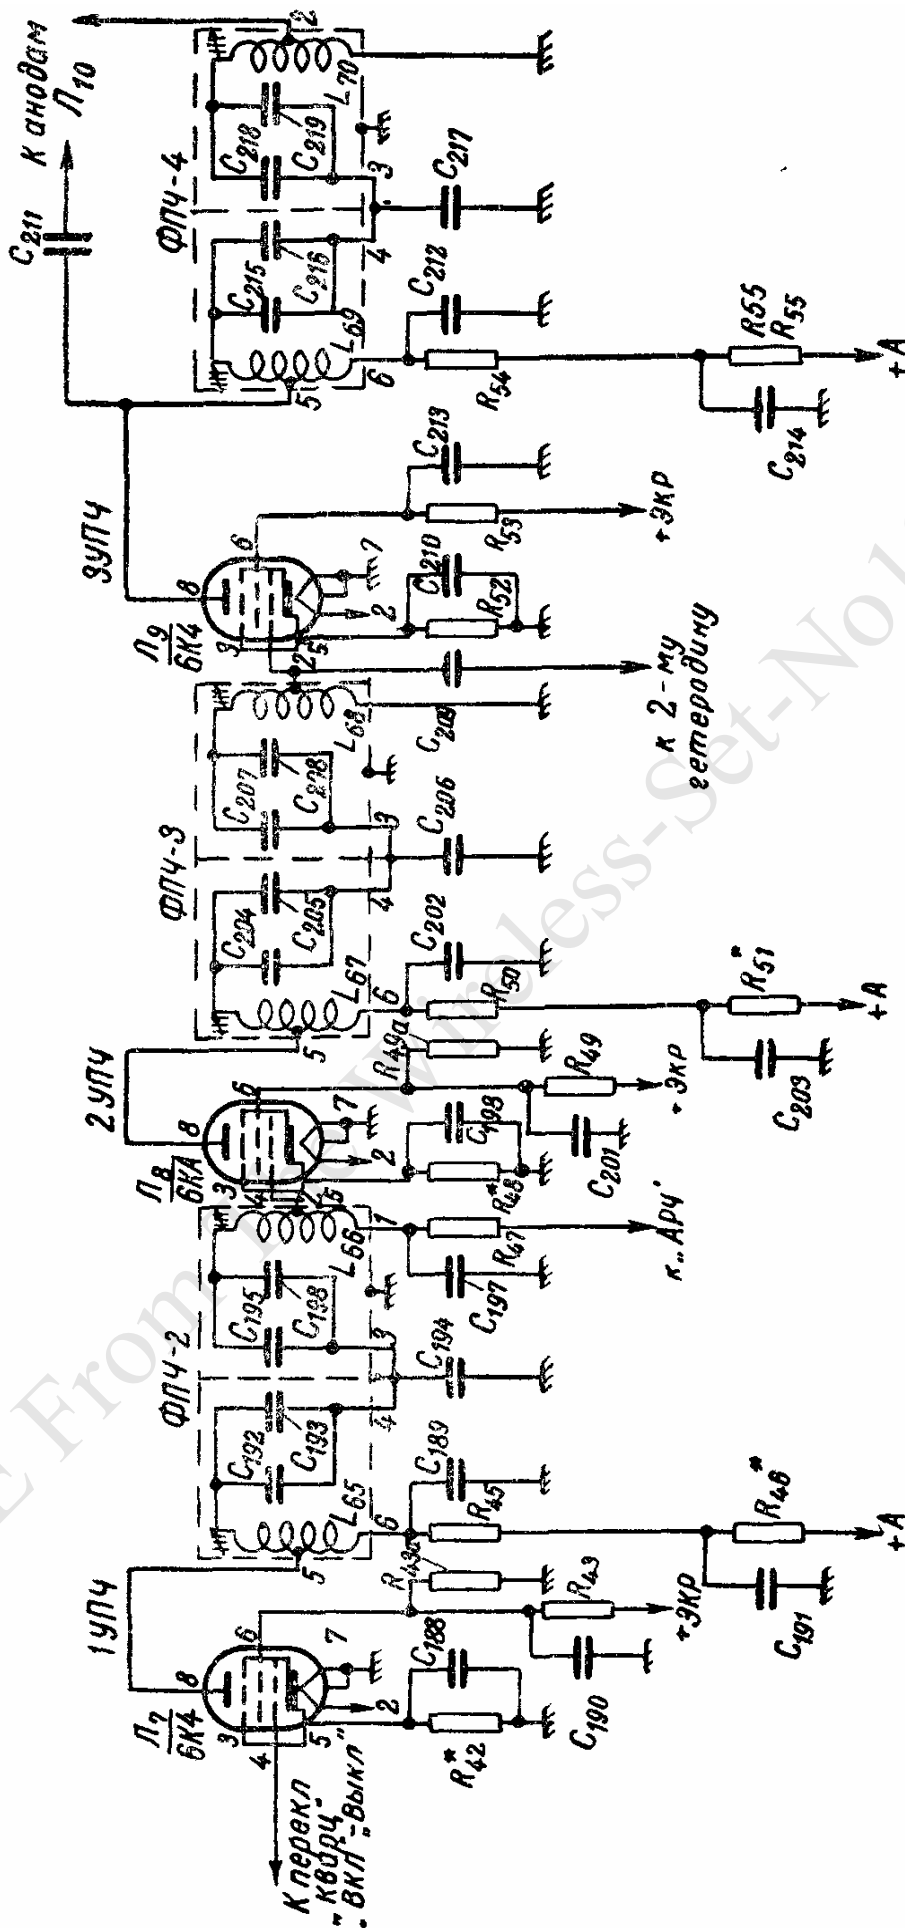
К анодам $Л_{10}$

$C_{211}$

ФПЧ-4

$C_{218}$ $C_{219}$ $L_{70}$ 12 3 $C_{217}$

$C_{215}$ $C_{216}$ $L_{69}$ 4 5 6 $C_{212}$

R55 $R_{55}$ $R_{54}$ +A $C_{214}$

3УПЧ

$Л_9$ 6К4 8 6 7 2 3 5 $C_{213}$ $R_{53}$ +ЭКР $C_{210}$ $R_{52}$

к 2-му гетеродину

$C_{209}$ $L_{68}$ $C_{207}$ $C_{208}$ 3 $C_{206}$

ФПЧ-3

$C_{204}$ $C_{205}$ 4 $C_{202}$ $L_{67}$ 6 5 $R_{50}$ $R^*_{51}$ +A $C_{203}$

2УПЧ

$R_{49a}$ $R_{49}$ +ЭКР $C_{201}$

$Л_8$ 6КА 8 6 7 2 3 5 $C_{199}$ $R^*_{48}$

$L_{66}$ 7 $R_{47}$ к „АРЧ" $C_{197}$

$C_{195}$ $C_{196}$ 3 $C_{194}$

ФПЧ-2

$C_{192}$ $C_{193}$ 4 $C_{189}$ $L_{65}$ 6 5 $R_{45}$ $R^*_{46}$ +A $C_{191}$

1УПЧ

$R_{43a}$ $R_{43}$ +ЭКР

$Л_7$ 6К4 8 6 7 2 3 4 5 $C_{188}$ $C_{190}$ $R^*_{42}$

К перекл „кварц" „вкл"-„выкл"